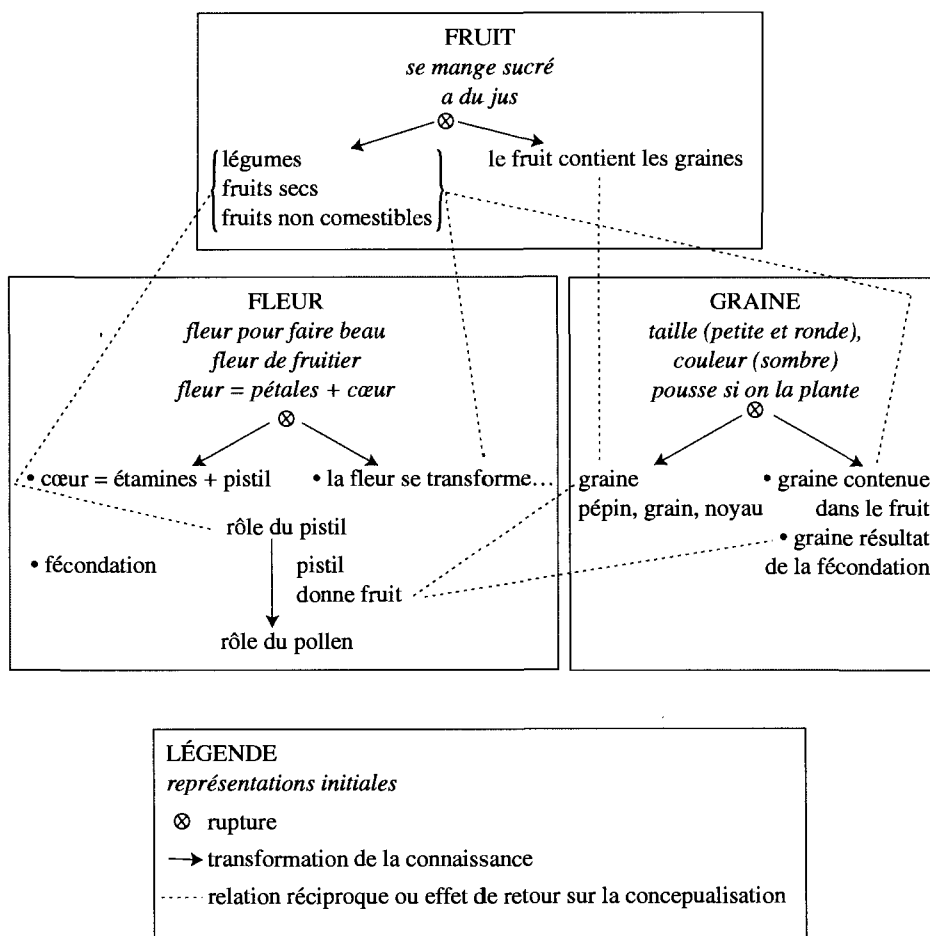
FRUIT
*se mange sucré*
*a du jus*
⊗
légumes
fruits secs
fruits non comestibles
le fruit contient les graines

FLEUR
*fleur pour faire beau*
*fleur de fruitier*
*fleur = pétales + cœur*
⊗
• cœur = étamines + pistil
• la fleur se transforme…
rôle du pistil
• fécondation
pistil
donne fruit
rôle du pollen

GRAINE
*taille (petite et ronde),*
*couleur (sombre)*
*pousse si on la plante*
⊗
graine
pépin, grain, noyau
• graine contenue dans le fruit
• graine résultat de la fécondation

LÉGENDE
*représentations initiales*
⊗ rupture
→ transformation de la connaissance
relation réciproque ou effet de retour sur la concepualisation